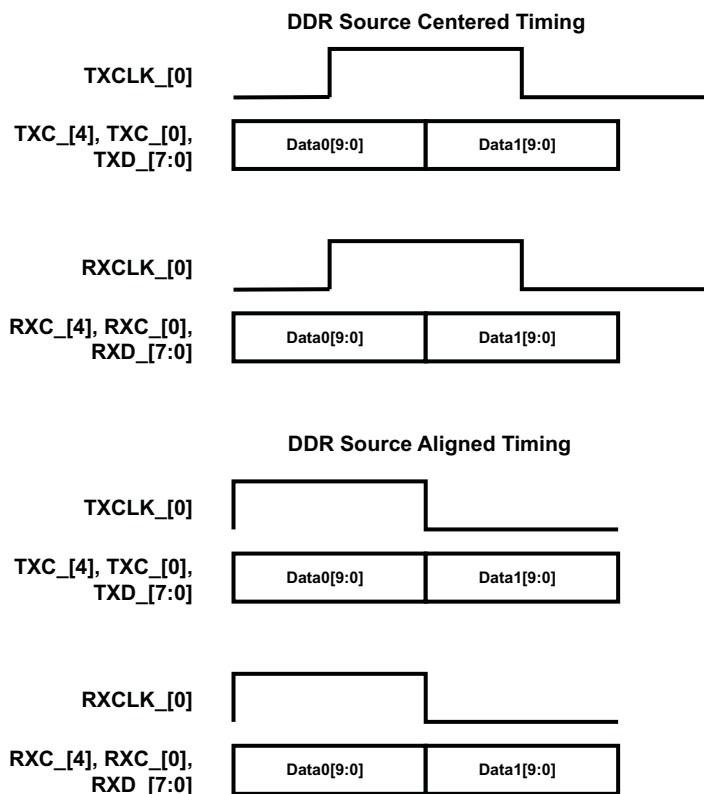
DDR Source Centered Timing

TXCLK_[0]

TXC_[4], TXC_[0], TXD_[7:0]

Data0[9:0]

Data1[9:0]

RXCLK_[0]

RXC_[4], RXC_[0], RXD_[7:0]

Data0[9:0]

Data1[9:0]

DDR Source Aligned Timing

TXCLK_[0]

TXC_[4], TXC_[0], TXD_[7:0]

Data0[9:0]

Data1[9:0]

RXCLK_[0]

RXC_[4], RXC_[0], RXD_[7:0]

Data0[9:0]

Data1[9:0]